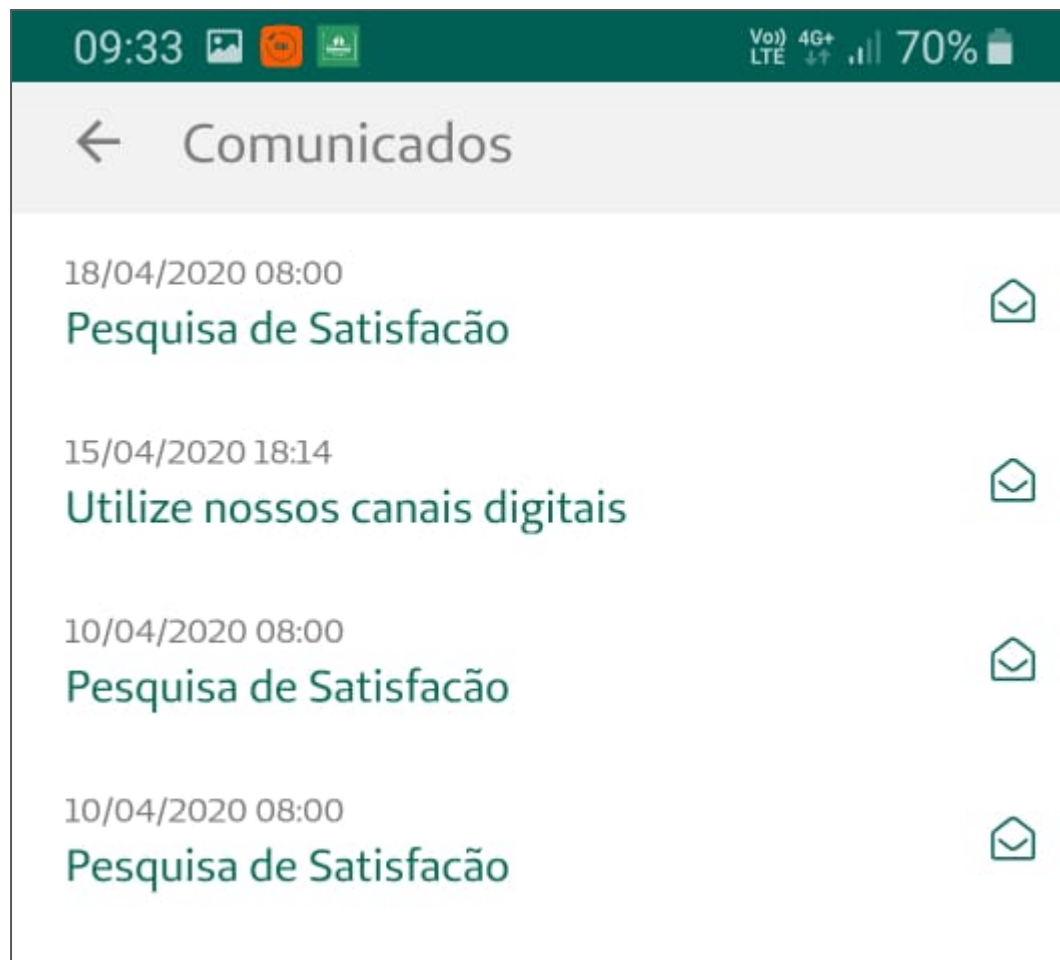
09:33 Vo)) LTE 4G+ 70%

Comunicados

18/04/2020 08:00
Pesquisa de Satisfacão

15/04/2020 18:14
Utilize nossos canais digitais

10/04/2020 08:00
Pesquisa de Satisfacão

10/04/2020 08:00
Pesquisa de Satisfacão